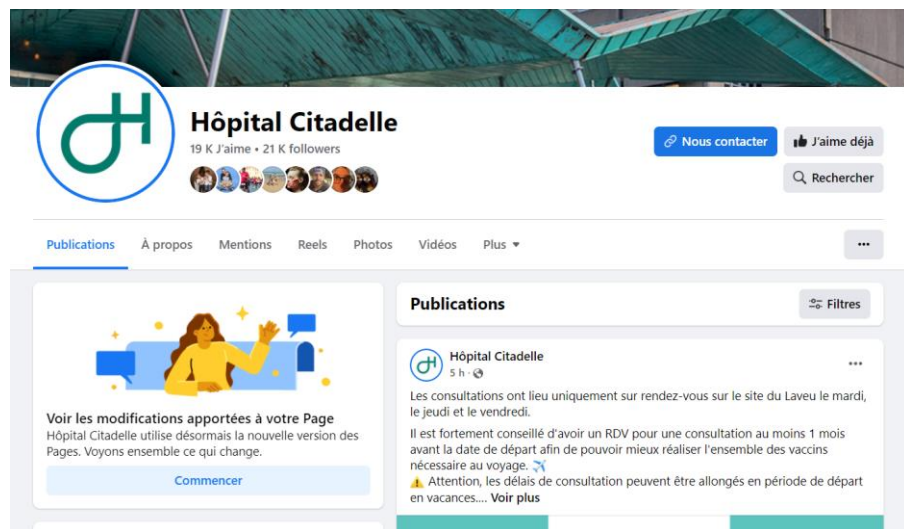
Hôpital Citadelle
19 K J'aime • 21 K followers

Nous contacter
J'aime déjà
Rechercher

Publications
À propos
Mentions
Reels
Photos
Vidéos
Plus ▾
···

Voir les modifications apportées à votre Page
Hôpital Citadelle utilise désormais la nouvelle version des Pages. Voyons ensemble ce qui change.
Commencer

Publications
Filtres

Hôpital Citadelle
5 h ·
···

Les consultations ont lieu uniquement sur rendez-vous sur le site du Laveu le mardi, le jeudi et le vendredi.

Il est fortement conseillé d'avoir un RDV pour une consultation au moins 1 mois avant la date de départ afin de pouvoir mieux réaliser l'ensemble des vaccins nécessaire au voyage. ✈️
⚠️ Attention, les délais de consultation peuvent être allongés en période de départ en vacances.... Voir plus